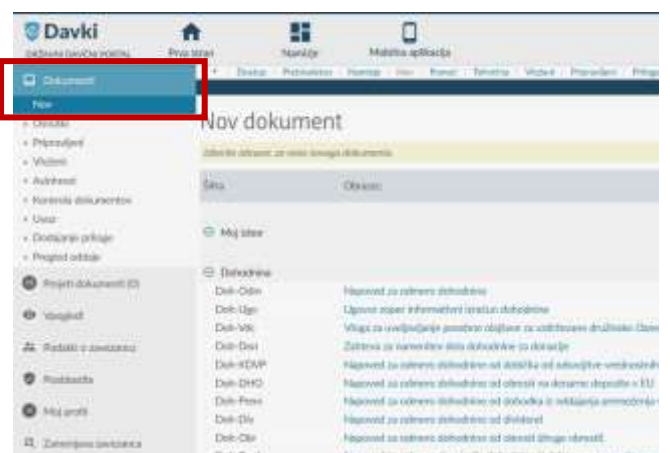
eDavki
DRŽAVNI DAVČNI PORTAL
Prva stran
Nastavitve
Mobilna aplikacija

Dokumenti
Nov
Osnutki
Pripravljeni
Vloženi
Arhivirani
Kontrola dokumentov
Uvoz
Dodajanje priloge
Pregled odloče

Prejeti dokumenti (0)
Vpogledi
Podatki o zavezancu
Pooblastila
Moj profil
Zamenjava zavezanca

Dostop | Pooblastila | Nastavitve | Nov | Iskanje | Tehnične | Vložene | Pripravljeni | Priloge

Nov dokument

Izberite dokument za vnos novega dokumenta.

| Šifra | Opis |
|---|---|
| Moj izbor | |
| Dohodnina | |
| Doh-Odm | Napoved za odmero dohodnine |
| Doh-Ugo | Ugovor zoper informativni izračun dohodnine |
| Doh-Vdc | Vloga za uveljavljanje posebne olajšave za vzdrževane družinske člane |
| Doh-Dan | Zahteva za namenitev dela dohodnine za donacije |
| Doh-KDVP | Napoved za odmero dohodnine od dobička od odsvojitve vrednostnih |
| Doh-DHO | Napoved za odmero dohodnine od obresti na denarne depozite v EU |
| Doh-Prem | Napoved za odmero dohodnine od dohodka iz oddajanja premičnin |
| Doh-Div | Napoved za odmero dohodnine od dividend |
| Doh-Obr | Napoved za odmero dohodnine od obresti (drugo obresti) |